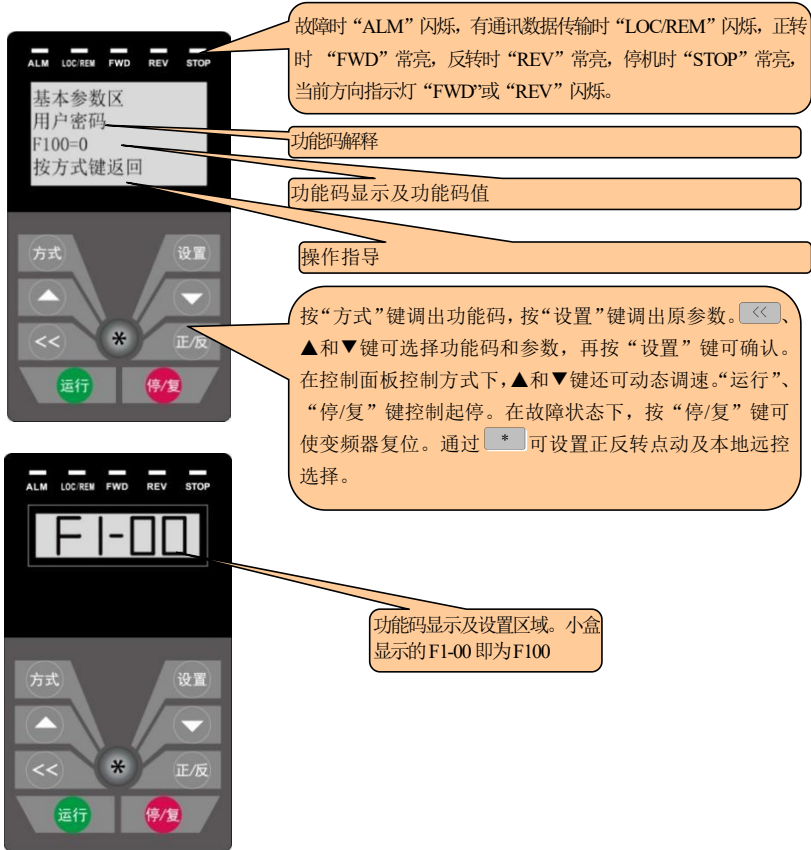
ALM LOC/REM FWD REV STOP

基本参数区
用户密码
F100=0
按方式键返回

故障时“ALM”闪烁，有通讯数据传输时“LOC/REM”闪烁，正转时 “FWD”常亮，反转时“REV”常亮，停机时“STOP”常亮，当前方向指示灯“FWD”或“REV”闪烁。

功能码解释

功能码显示及功能码值

操作指导

方式 设置
<< * 正/反
运行 停/复

按“方式”键调出功能码，按“设置”键调出原参数。<<、▲和▼键可选择功能码和参数，再按“设置”键可确认。在控制面板控制方式下，▲和▼键还可动态调速。“运行”、“停/复”键控制起停。在故障状态下，按“停/复”键可使变频器复位。通过 * 可设置正反转点动及本地远控选择。

ALM LOC/REM FWD REV STOP

F1-00

功能码显示及设置区域。小盒显示的F1-00 即为F100

方式 设置
<< * 正/反
运行 停/复